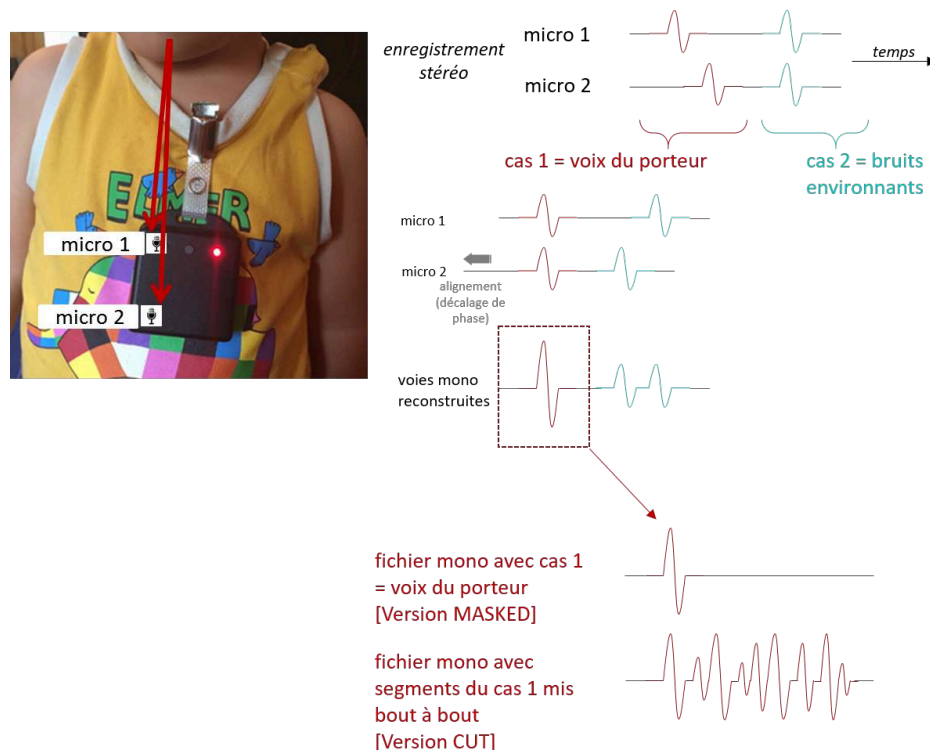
ELMER

micro 1

micro 2

enregistrement stéréo

micro 1

micro 2

temps

cas 1 = voix du porteur

cas 2 = bruits environnants

micro 1

micro 2

alignement (décalage de phase)

voies mono reconstruites

fichier mono avec cas 1 = voix du porteur [Version MASKED]

fichier mono avec segments du cas 1 mis bout à bout [Version CUT]